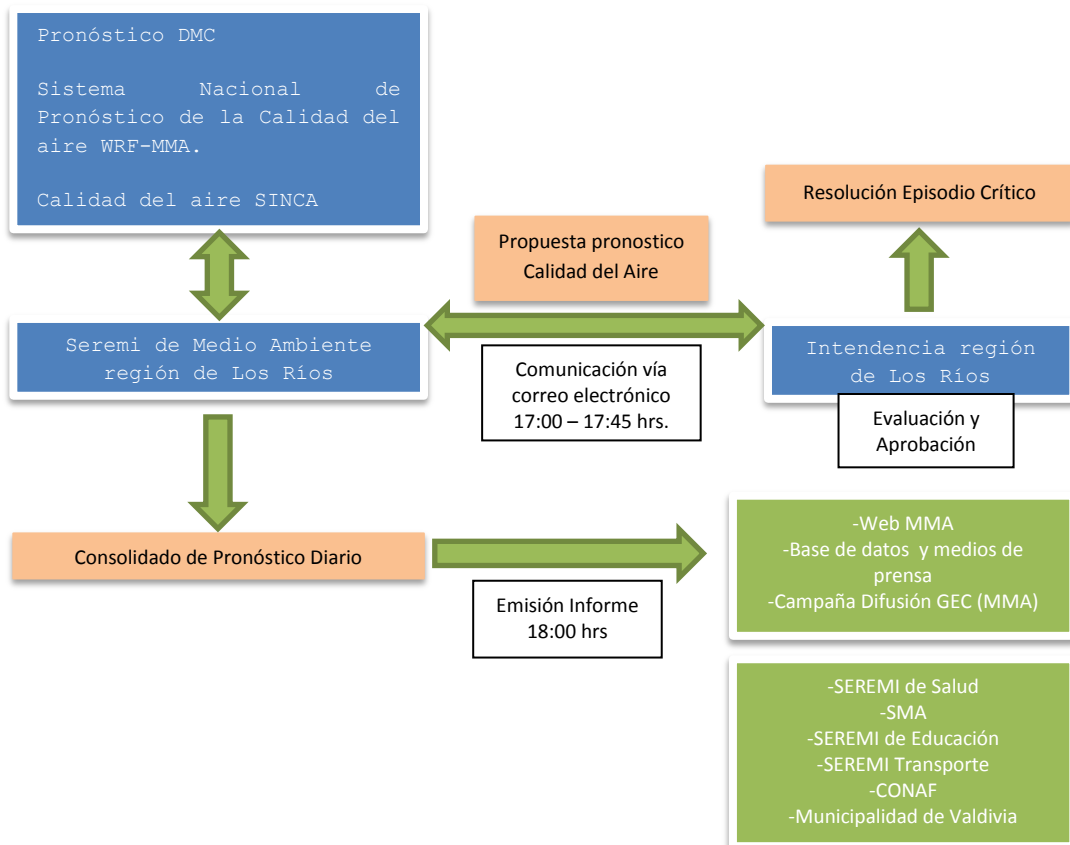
Pronóstico DMC

Sistema Nacional de Pronóstico de la Calidad del aire WRF-MMA.

Calidad del aire SINCA

Resolución Episodio Crítico

Propuesta pronostico Calidad del Aire

Seremi de Medio Ambiente región de Los Ríos

Comunicación vía correo electrónico 17:00 – 17:45 hrs.

Intendencia región de Los Ríos

Evaluación y Aprobación

Consolidado de Pronóstico Diario

Emisión Informe 18:00 hrs

-Web MMA
-Base de datos y medios de prensa
-Campaña Difusión GEC (MMA)

-SEREMI de Salud
-SMA
-SEREMI de Educación
-SEREMI Transporte
-CONAF
-Municipalidad de Valdivia